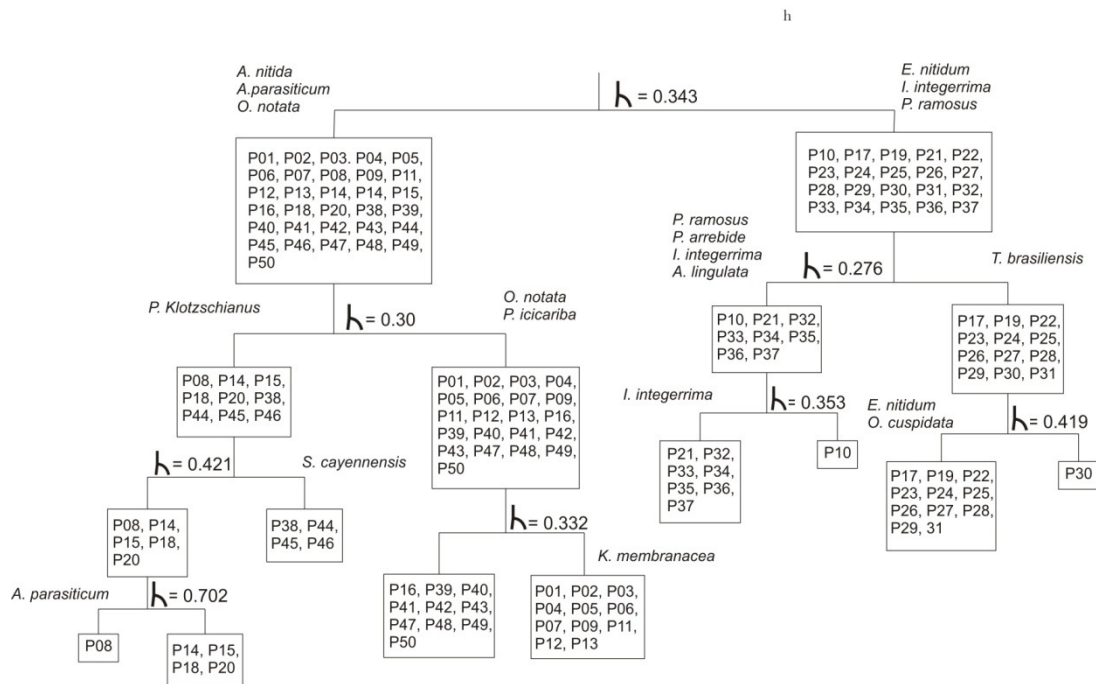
h

A. nitida
A.parasiticum
O. notata

h = 0.343

E. nitidum
I. integerrima
P. ramosus

P01, P02, P03. P04, P05, P06, P07, P08, P09, P11, P12, P13, P14, P14, P15, P16, P18, P20, P38, P39, P40, P41, P42, P43, P44, P45, P46, P47, P48, P49, P50

P10, P17, P19, P21, P22, P23, P24, P25, P26, P27, P28, P29, P30, P31, P32, P33, P34, P35, P36, P37

P. ramosus
P. arrebide
I. integerrima
A. lingulata

h = 0.276

T. brasiliensis

P. Klotzschianus

h = 0.30

O. notata
P. icicariba

P10, P21, P32, P33, P34, P35, P36, P37

P17, P19, P22, P23, P24, P25, P26, P27, P28, P29, P30, P31

P08, P14, P15, P18, P20, P38, P44, P45, P46

P01, P02, P03, P04, P05, P06, P07, P09, P11, P12, P13, P16, P39, P40, P41, P42, P43, P47, P48, P49, P50

I. integerrima

h = 0.353

E. nitidum
O. cuspidata

h = 0.419

h = 0.421

S. cayennensis

P21, P32, P33, P34, P35, P36, P37

P10

P17, P19, P22, P23, P24, P25, P26, P27, P28, P29, 31

P30

P08, P14, P15, P18, P20

P38, P44, P45, P46

h = 0.332

K. membranacea

A. parasiticum

h = 0.702

P16, P39, P40, P41, P42, P43, P47, P48, P49, P50

P01, P02, P03, P04, P05, P06, P07, P09, P11, P12, P13

P08

P14, P15, P18, P20